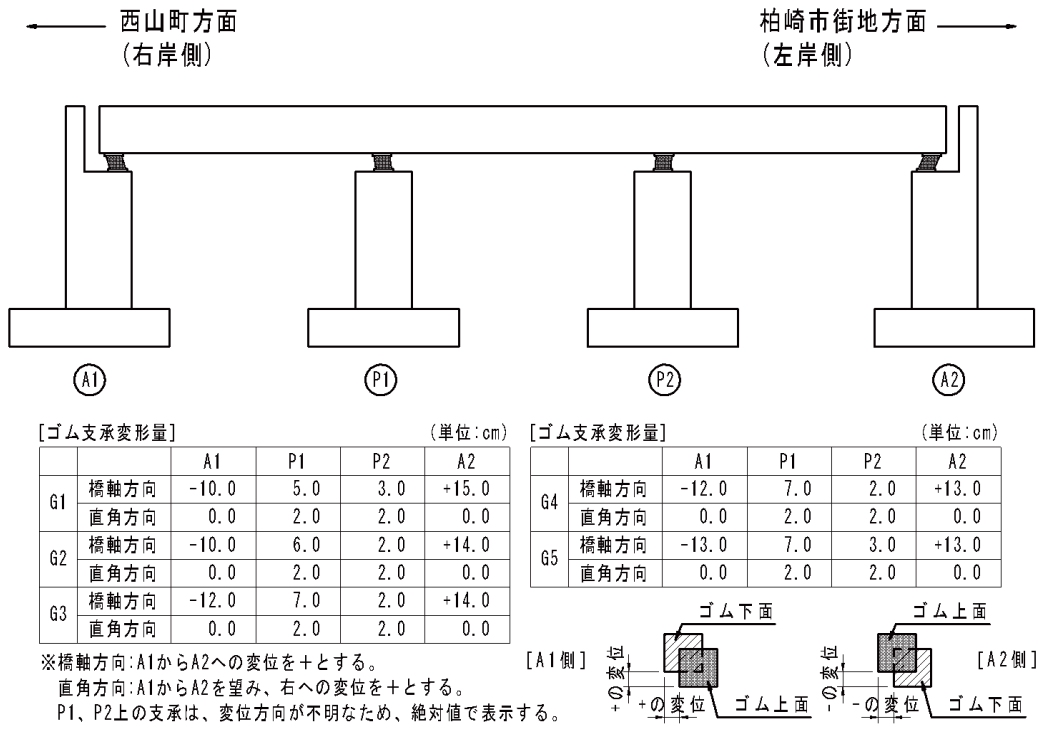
西山町方面
(右岸側)

柏崎市街地方面
(左岸側)

A1

P1

P2

A2

[ゴム支承変形量] (単位:cm)

| | | A1 | P1 | P2 | A2 |
|---|---|---|---|---|---|
| G1 | 橋軸方向 | -10.0 | 5.0 | 3.0 | +15.0 |
| | 直角方向 | 0.0 | 2.0 | 2.0 | 0.0 |
| G2 | 橋軸方向 | -10.0 | 6.0 | 2.0 | +14.0 |
| | 直角方向 | 0.0 | 2.0 | 2.0 | 0.0 |
| G3 | 橋軸方向 | -12.0 | 7.0 | 2.0 | +14.0 |
| | 直角方向 | 0.0 | 2.0 | 2.0 | 0.0 |

[ゴム支承変形量] (単位:cm)

| | | A1 | P1 | P2 | A2 |
|---|---|---|---|---|---|
| G4 | 橋軸方向 | -12.0 | 7.0 | 2.0 | +13.0 |
| | 直角方向 | 0.0 | 2.0 | 2.0 | 0.0 |
| G5 | 橋軸方向 | -13.0 | 7.0 | 3.0 | +13.0 |
| | 直角方向 | 0.0 | 2.0 | 2.0 | 0.0 |

※橋軸方向:A1からA2への変位を+とする。
直角方向:A1からA2を望み、右への変位を+とする。
P1、P2上の支承は、変位方向が不明なため、絶対値で表示する。

[A1側]
ゴム下面
+の変位
+の変位
ゴム上面

ゴム上面
-の変位
-の変位
ゴム下面
[A2側]